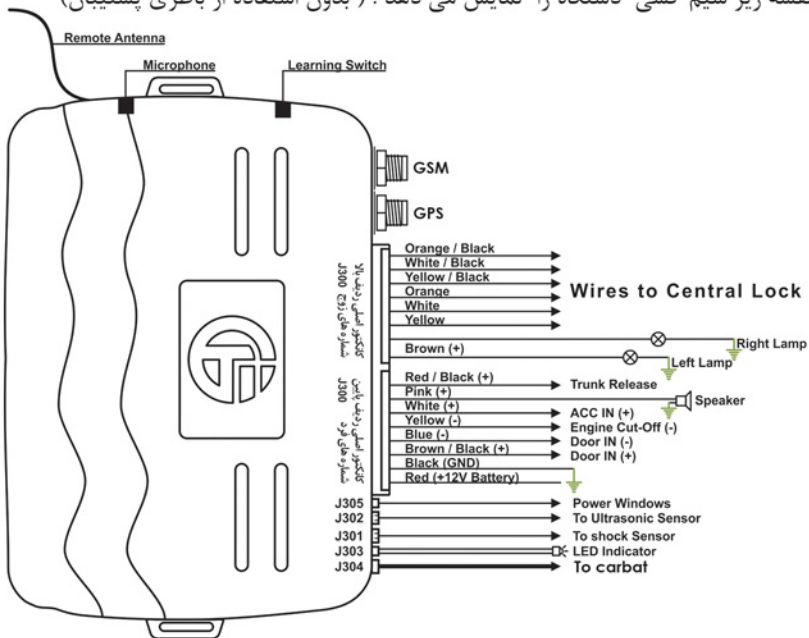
نقشه زیر سیم کشی دستگاه را نمایش می دهد : (بدون استفاده از باطری پشتیبان)

Remote Antenna
Microphone
Learning Switch

GSM
GPS

کانکتور اصلی ردیف بالا J300 شماره های زوج

Orange / Black
White / Black
Yellow / Black
Orange
White
Yellow
Wires to Central Lock
Brown (+)
Right Lamp
Left Lamp

کانکتور اصلی ردیف پایین J300 شماره های فرد

Red / Black (+)
Trunk Release
Pink (+)
Speaker
White (+)
ACC IN (+)
Yellow (-)
Engine Cut-Off (-)
Blue (-)
Door IN (-)
Brown / Black (+)
Door IN (+)
Black (GND)
Red (+12V Battery)

J305
Power Windows
J302
To Ultrasonic Sensor
J301
To shock Sensor
J303
LED Indicator
J304
To carbat